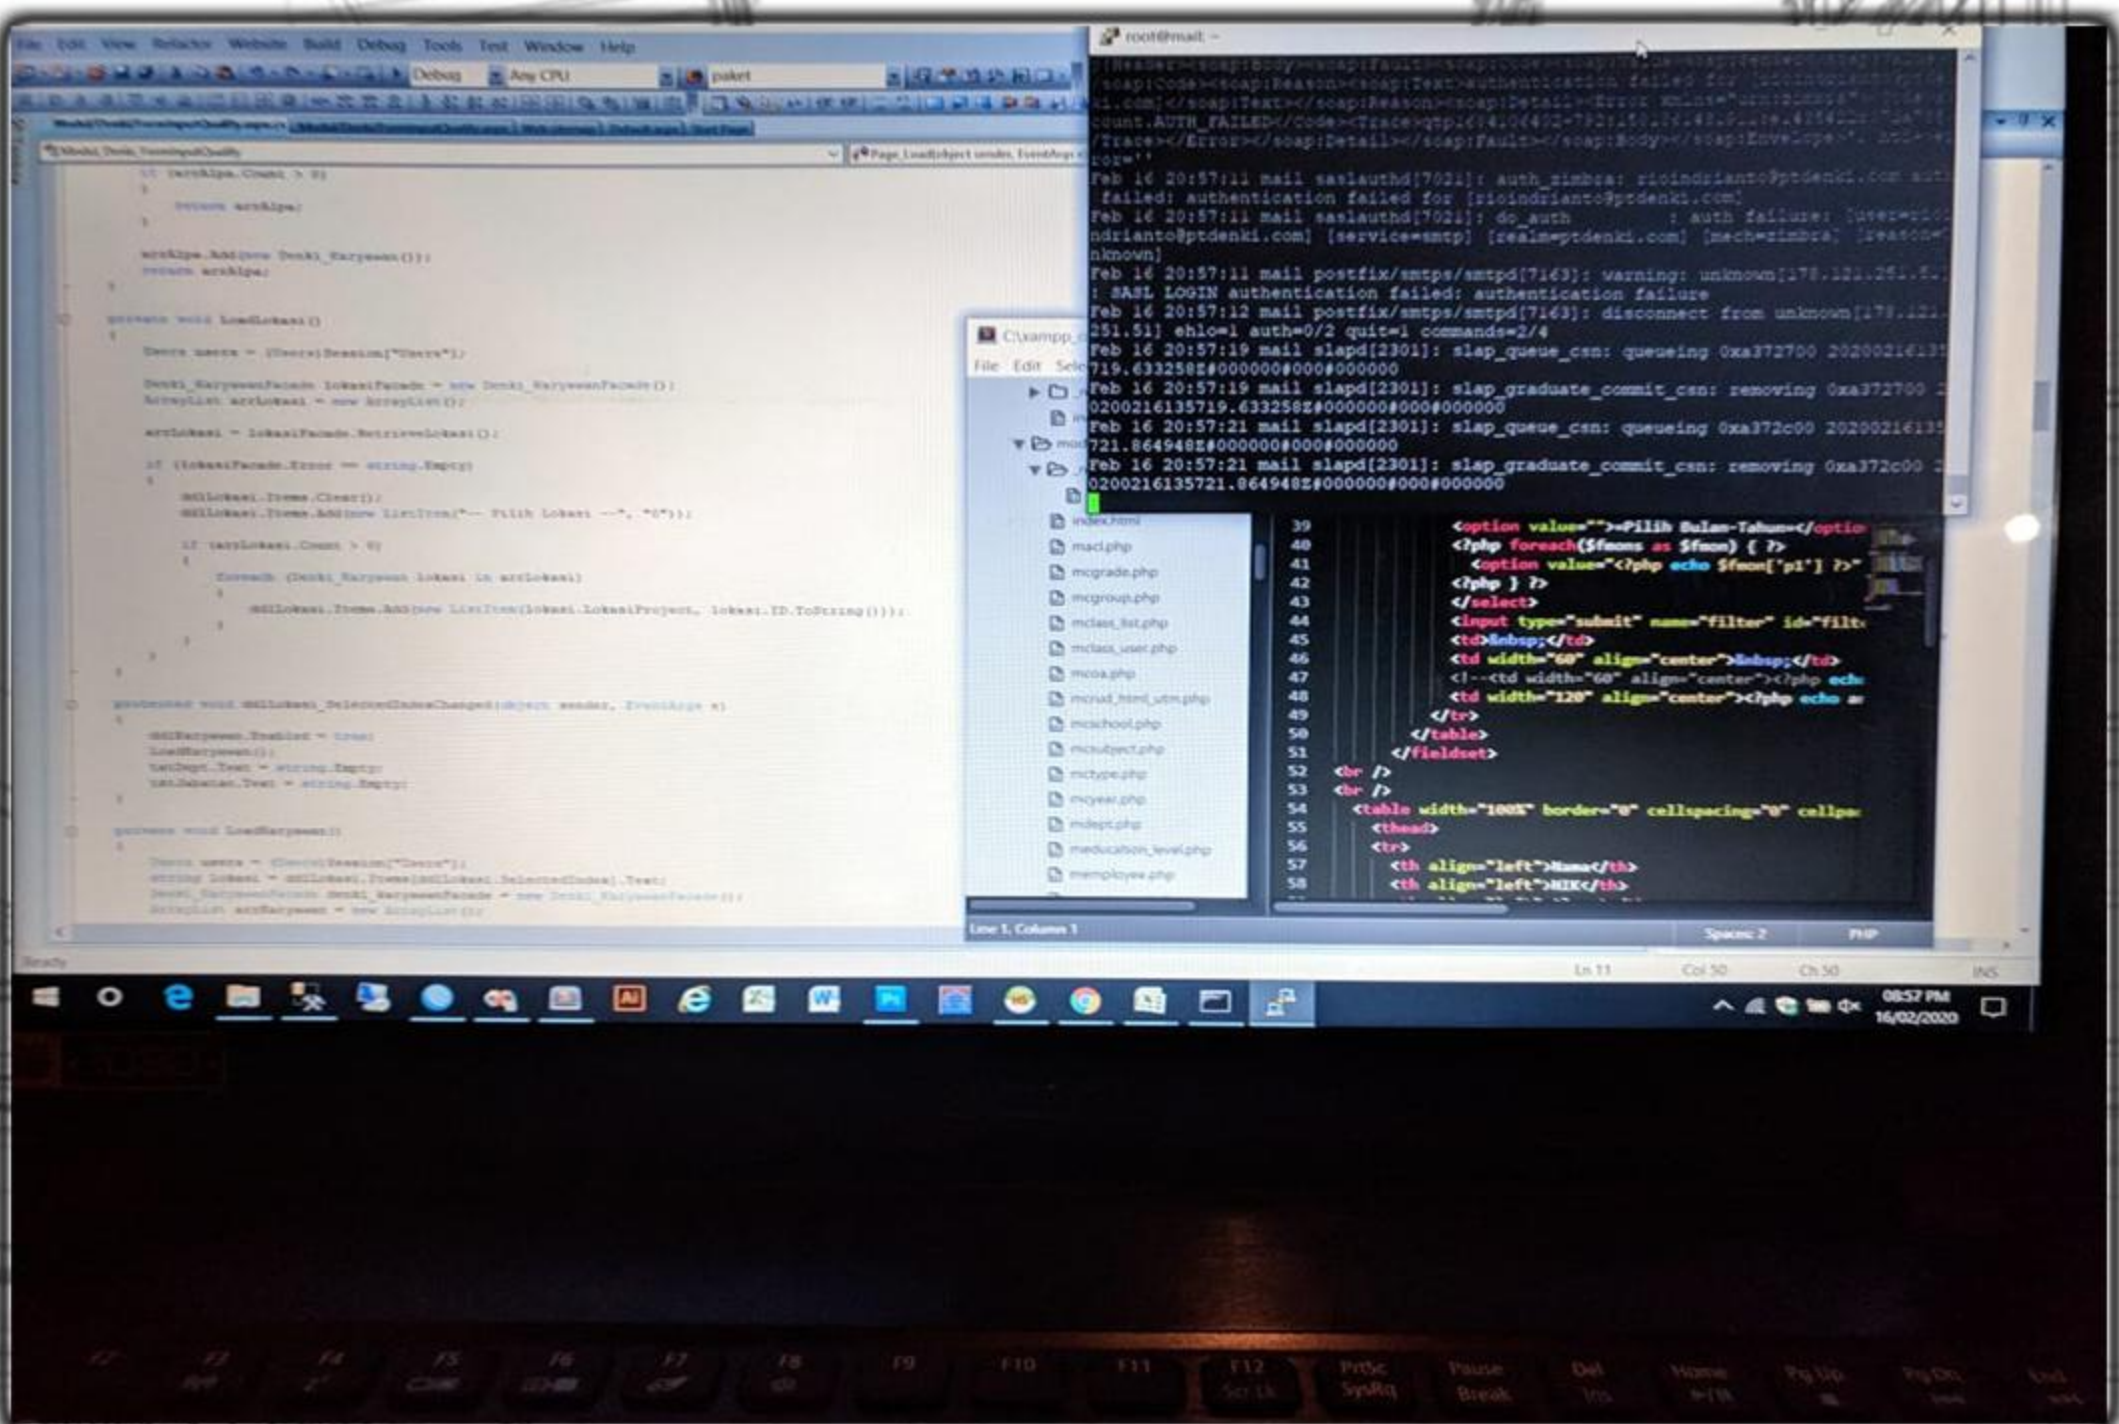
File Edit View Refactor Website Build Debug Tools Test Window Help

Debug Any CPU paket

Page_Load(object sender, EventArgs e)

if (arrAlpa.Count > 0)
{
return arrAlpa;
}

arrAlpa.Add(new Denki_Karyawan());
return arrAlpa;
}

private void LoadLokasi()
{
Users users = (Users)Session["Users"];

Denki_KaryawanFacade lokasiFacade = new Denki_KaryawanFacade();
ArrayList arrLokasi = new ArrayList();

arrLokasi = lokasiFacade.RetrieveLokasi();

if (lokasiFacade.Error == string.Empty)
{
ddlLokasi.Items.Clear();
ddlLokasi.Items.Add(new ListItem("-- Pilih Lokasi --", "0"));

if (arrLokasi.Count > 0)
{
foreach (Denki_Karyawan lokasi in arrLokasi)
{
ddlLokasi.Items.Add(new ListItem(lokasi.LokasiProject, lokasi.ID.ToString()));
}
}
}
}

protected void ddlLokasi_SelectedIndexChanged(object sender, EventArgs e)
{
ddlKaryawan.Enabled = true;
LoadKaryawan();
txtDept.Text = string.Empty;
txtJabatan.Text = string.Empty;
}

private void LoadKaryawan()
{
Users users = (Users)Session["Users"];
string lokasi = ddlLokasi.Items[ddlLokasi.SelectedIndex].Text;
Denki_KaryawanFacade denki_KaryawanFacade = new Denki_KaryawanFacade();
ArrayList arrKaryawan = new ArrayList();

Ready

root@mail:~

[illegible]
ccount.AUTH_FAILED</Code><Trace>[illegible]
/Trace></Error></soap:Detail></soap:Fault></soap:Body></soap:Envelope>", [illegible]
ror=''
Feb 16 20:57:11 mail saslauthd[7021]: auth_zimbra: rioindrianto@ptdenki.com aut
failed: authentication failed for [rioindrianto@ptdenki.com]
Feb 16 20:57:11 mail saslauthd[7021]: do_auth : auth failure: [user=rio
ndrianto@ptdenki.com] [service=smtp] [realm=ptdenki.com] [mech=zimbra] [reason=
nknown]
Feb 16 20:57:11 mail postfix/smtps/smtpd[7163]: warning: unknown[178.12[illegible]
: SASL LOGIN authentication failed: authentication failure
Feb 16 20:57:12 mail postfix/smtps/smtpd[7163]: disconnect from unknown[178.12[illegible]
251.51] ehlo=1 auth=0/2 quit=1 commands=2/4
Feb 16 20:57:19 mail slapd[2301]: slap_queue_csn: queueing 0xa372700 20200216135
719.633258Z#000000#000#000000
Feb 16 20:57:19 mail slapd[2301]: slap_graduate_commit_csn: removing 0xa372700 2
0200216135719.633258Z#000000#000#000000
Feb 16 20:57:21 mail slapd[2301]: slap_queue_csn: queueing 0xa372c00 2020021613
721.864948Z#000000#000#000000
Feb 16 20:57:21 mail slapd[2301]: slap_graduate_commit_csn: removing 0xa372c00 2
0200216135721.864948Z#000000#000#000000

C:\xampp
File Edit Sele
index.html
macl.php
mcgrade.php
mcgroup.php
mclass_list.php
mclass_user.php
mcoa.php
mcrud_html_utm.php
mschool.php
msubject.php
mctype.php
mcyear.php
mdept.php
meducation_level.php
memployee.php

39 <option value="">Pilih Bulan-Tahun</optio
40 <?php foreach($fmons as $fmon) { ?>
41 <option value="<?php echo $fmon['p1'] ?>"
42 <?php } ?>
43 </select>
44 <input type="submit" name="filter" id="filt
45 <td>&nbsp;</td>
46 <td width="60" align="center">&nbsp;</td>
47 <!--<td width="60" align="center"><?php ech
48 <td width="120" align="center"><?php echo a
49 </tr>
50 </table>
51 </fieldset>
52 <br />
53 <br />
54 <table width="100%" border="0" cellspacing="0" cellpa
55 <thead>
56 <tr>
57 <th align="left">Nama</th>
58 <th align="left">NIK</th>

Line 1, Column 1 Spaces: 2 PHP

Ln 11 Col 50 Ch 50 INS

08:57 PM
16/02/2020

F1 F2 F3 F4 F5 F6 F7 F8 F9 F10 F11 F12 PrtSc SysRq Pause Break Del Ins Home Pg Up Pg Dn End